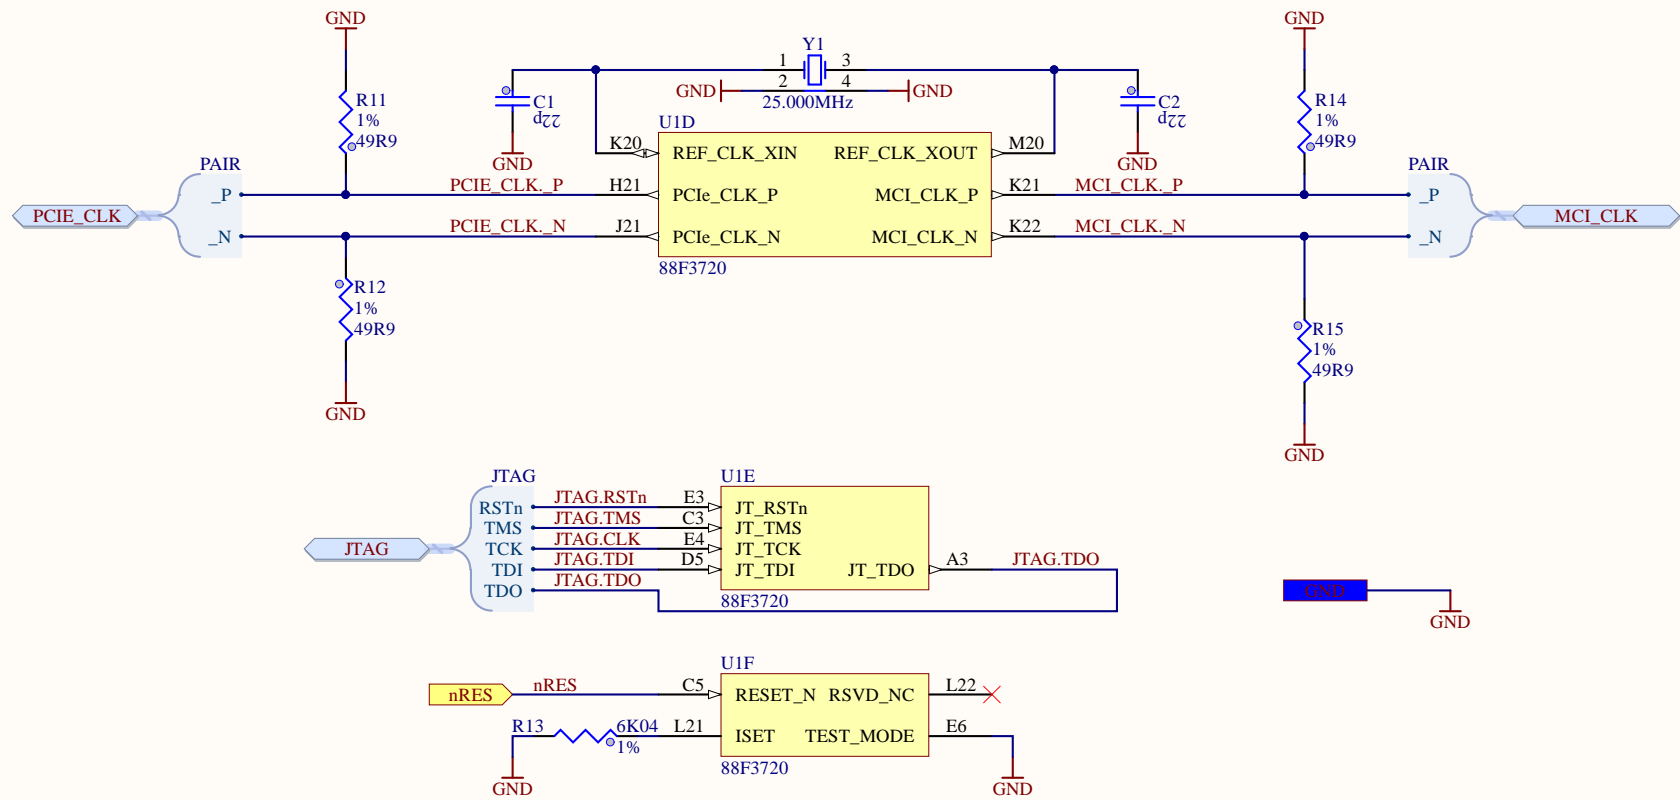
GND

R11
1%
49R9

PAIR
_P
_N

PCIE_CLK

R12
1%
49R9

GND

C1
22p

GND

Y1
1 3
2 4
GND GND
25.000MHz

U1D
K20 REF_CLK_XIN REF_CLK_XOUT M20
PCIE_CLK._P H21 PCIe_CLK_P MCI_CLK_P K21 MCI_CLK._P
PCIE_CLK._N J21 PCIe_CLK_N MCI_CLK_N K22 MCI_CLK._N
88F3720

C2
22p

GND

GND

R14
1%
49R9

PAIR
_P
_N

MCI_CLK

R15
1%
49R9

GND

JTAG
RSTn
TMS
TCK
TDI
TDO

JTAG

JTAG.RSTn E3
JTAG.TMS C3
JTAG.CLK E4
JTAG.TDI D5
JTAG.TDO

U1E
JT_RSTn
JT_TMS
JT_TCK
JT_TDI JT_TDO A3 JTAG.TDO
88F3720

GND
GND

U1F
nRES nRES C5 RESET_N RSVD_NC L22
R13 6K04 1% L21 ISET TEST_MODE E6
88F3720

GND GND